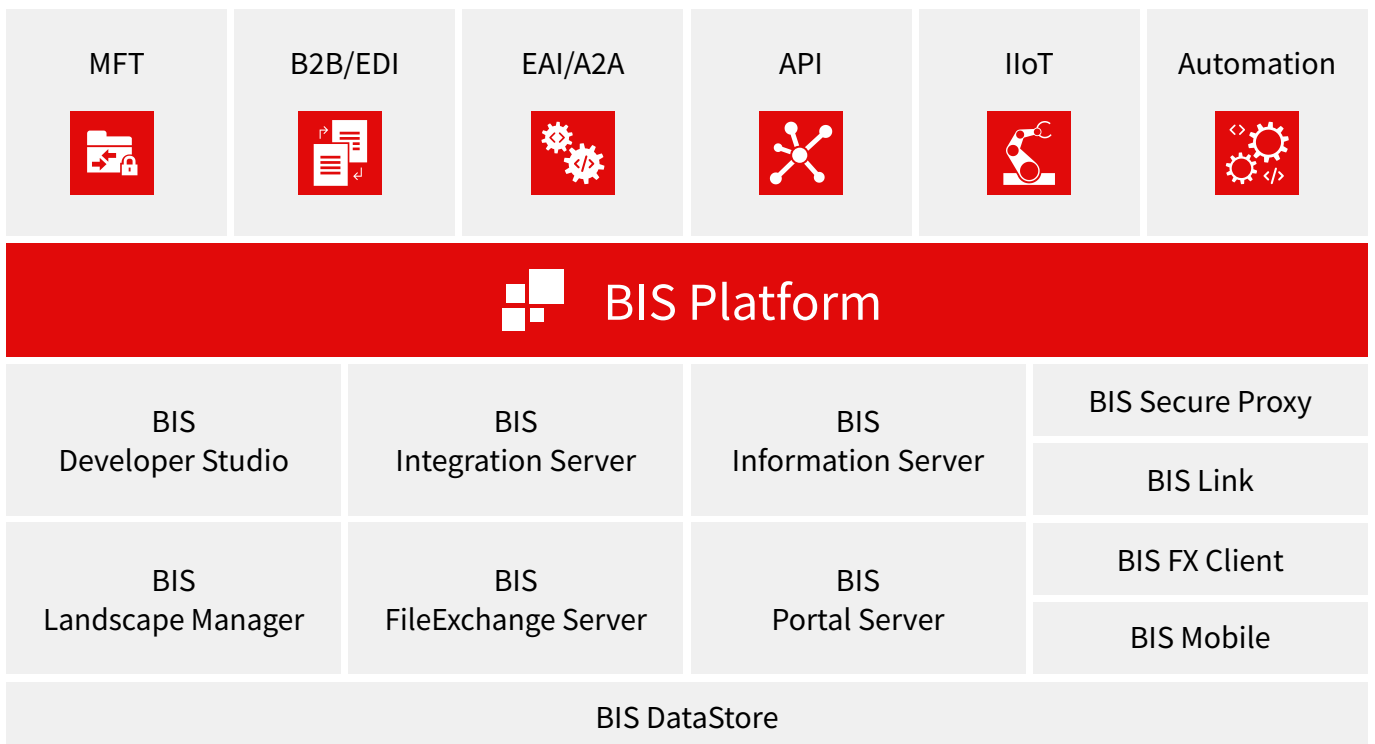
MFT

B2B/EDI

EAI/A2A

API

IIoT

Automation

BIS Platform

BIS Developer Studio

BIS Integration Server

BIS Information Server

BIS Secure Proxy

BIS Link

BIS Landscape Manager

BIS FileExchange Server

BIS Portal Server

BIS FX Client

BIS Mobile

BIS DataStore